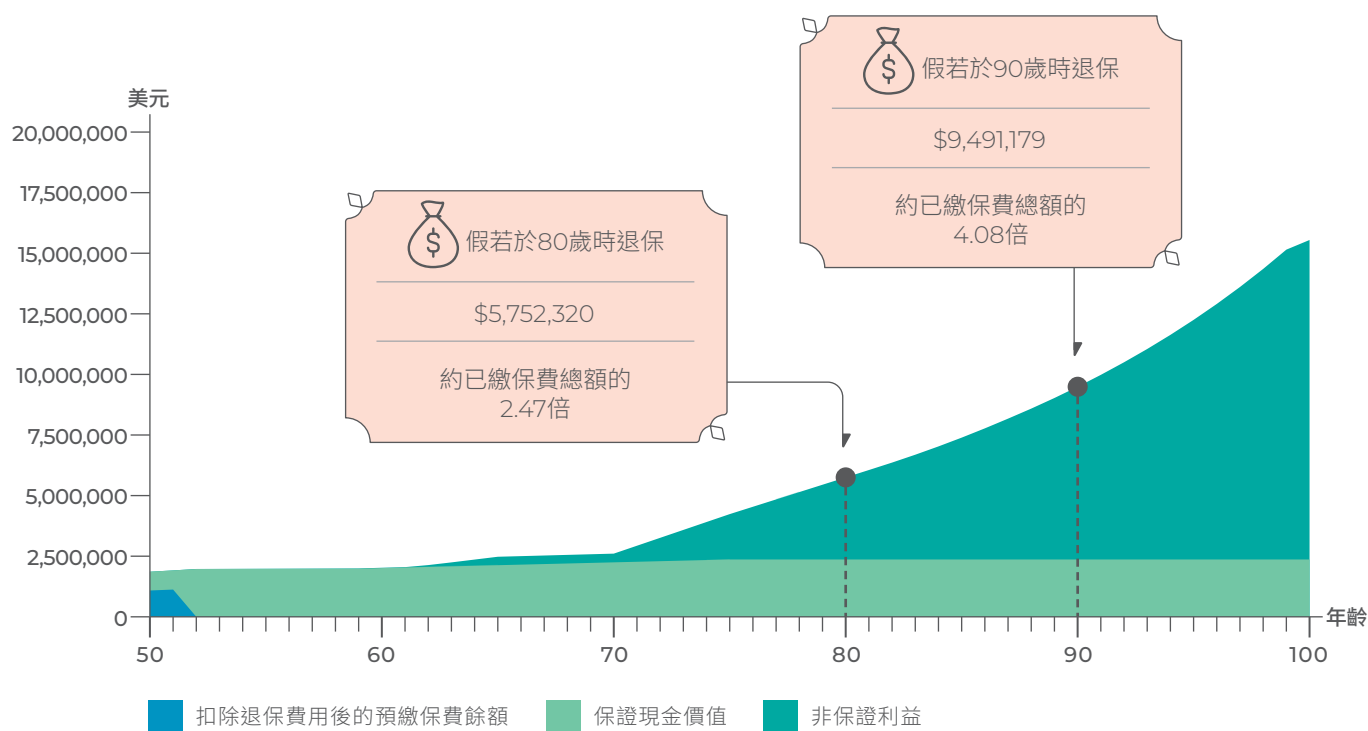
假若於90歲時退保

$9,491,179

約已繳保費總額的 4.08倍

假若於80歲時退保

$5,752,320

約已繳保費總額的 2.47倍

美元

20,000,000
17,500,000
15,000,000
12,500,000
10,000,000
7,500,000
5,000,000
2,500,000
0

50
60
70
80
90
100

年齡

扣除退保費用後的預繳保費餘額
保證現金價值
非保證利益